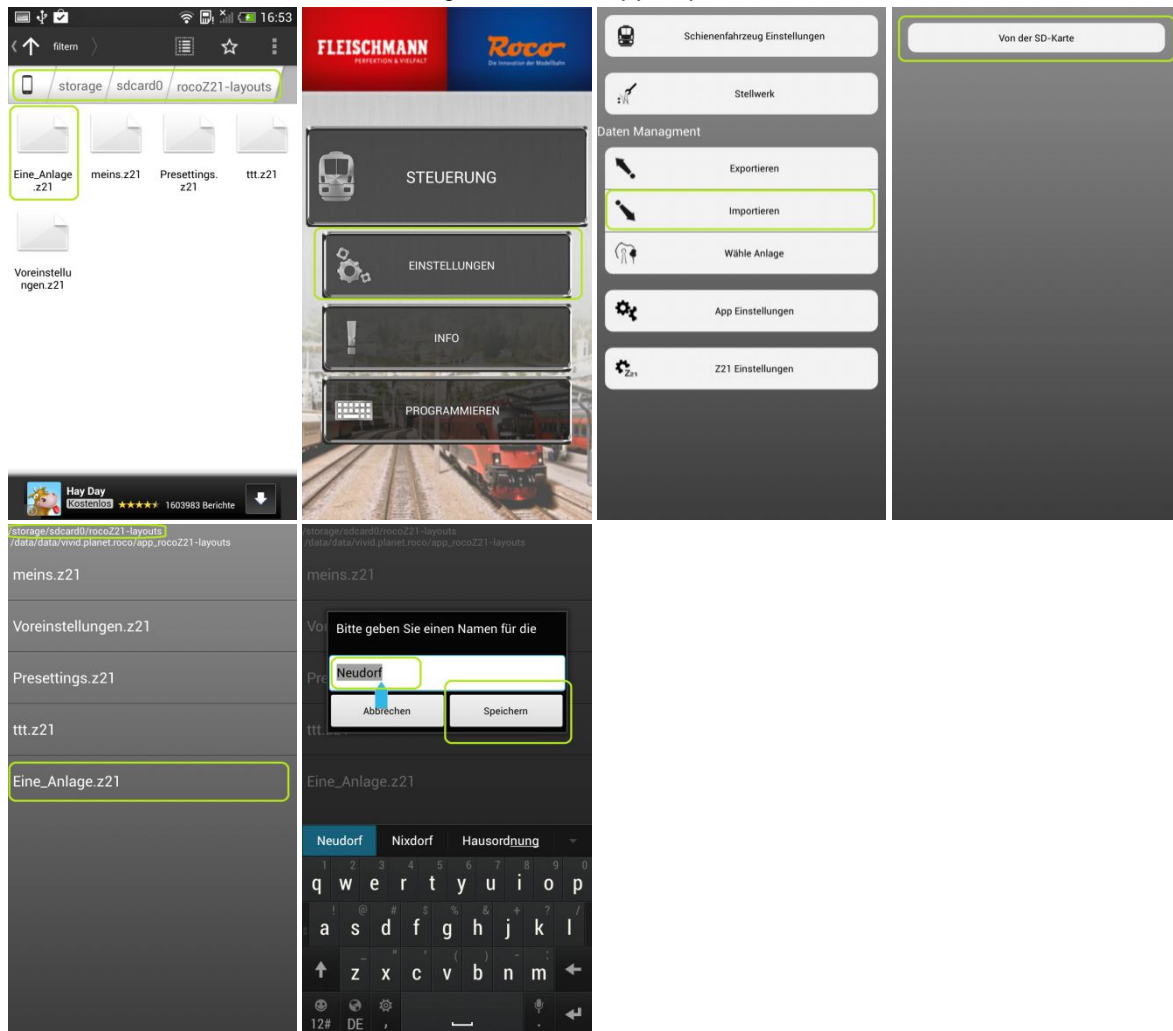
16:53

filtern

storage / sdcard0 / rocoZ21-layouts

Eine_Anlage.z21
meins.z21
Presettings.z21
ttt.z21
Voreinstellungen.z21

Hay Day
Kostenlos ★★★★★ 1603983 Berichte

FLEISCHMANN
PERFEKTION & VIELFALT
Roco
Die Innovation der Modellbahn

STEUERUNG
EINSTELLUNGEN
INFO
PROGRAMMIEREN

Schienenfahrzeug Einstellungen
Stellwerk
Daten Managment
Exportieren
Importieren
Wähle Anlage
App Einstellungen
Z21 Einstellungen

Von der SD-Karte

/storage/sdcard0/rocoZ21-layouts
/data/data/vivid.planet.roco/app_rocoZ21-layouts
meins.z21
Voreinstellungen.z21
Presettings.z21
ttt.z21
Eine_Anlage.z21

/storage/sdcard0/rocoZ21-layouts
/data/data/vivid.planet.roco/app_rocoZ21-layouts
meins.z21
Bitte geben Sie einen Namen für die
Neudorf
Abbrechen
Speichern
Eine_Anlage.z21

Neudorf Nixdorf Hausordnung
q w e r t y u i o p
a s d f g h j k l
z x c v b n m
12# DE